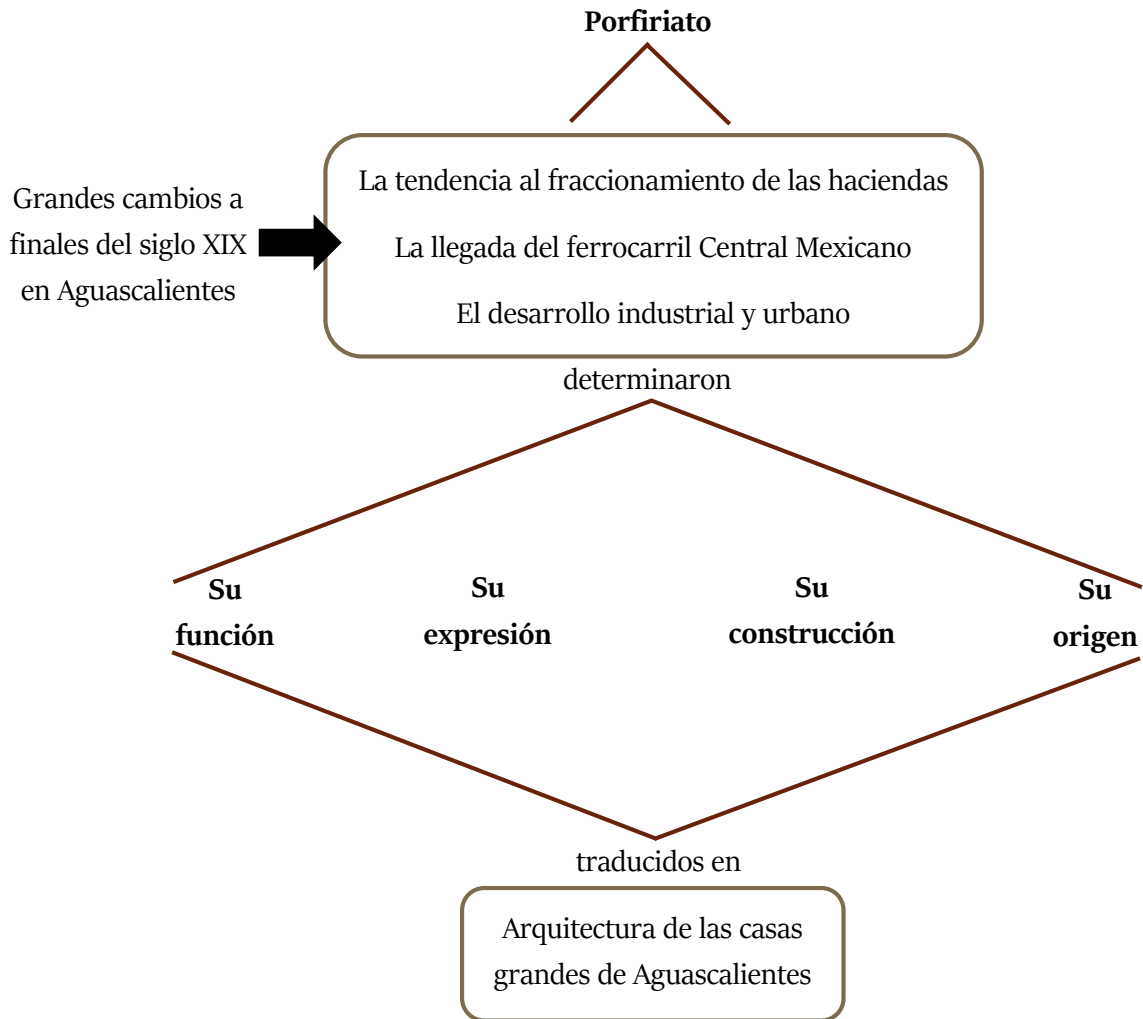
**Porfiriato**

Grandes cambios a finales del siglo XIX en Aguascalientes

La tendencia al fraccionamiento de las haciendas

La llegada del ferrocarril Central Mexicano

El desarrollo industrial y urbano

determinaron

**Su función**

**Su expresión**

**Su construcción**

**Su origen**

traducidos en

Arquitectura de las casas grandes de Aguascalientes